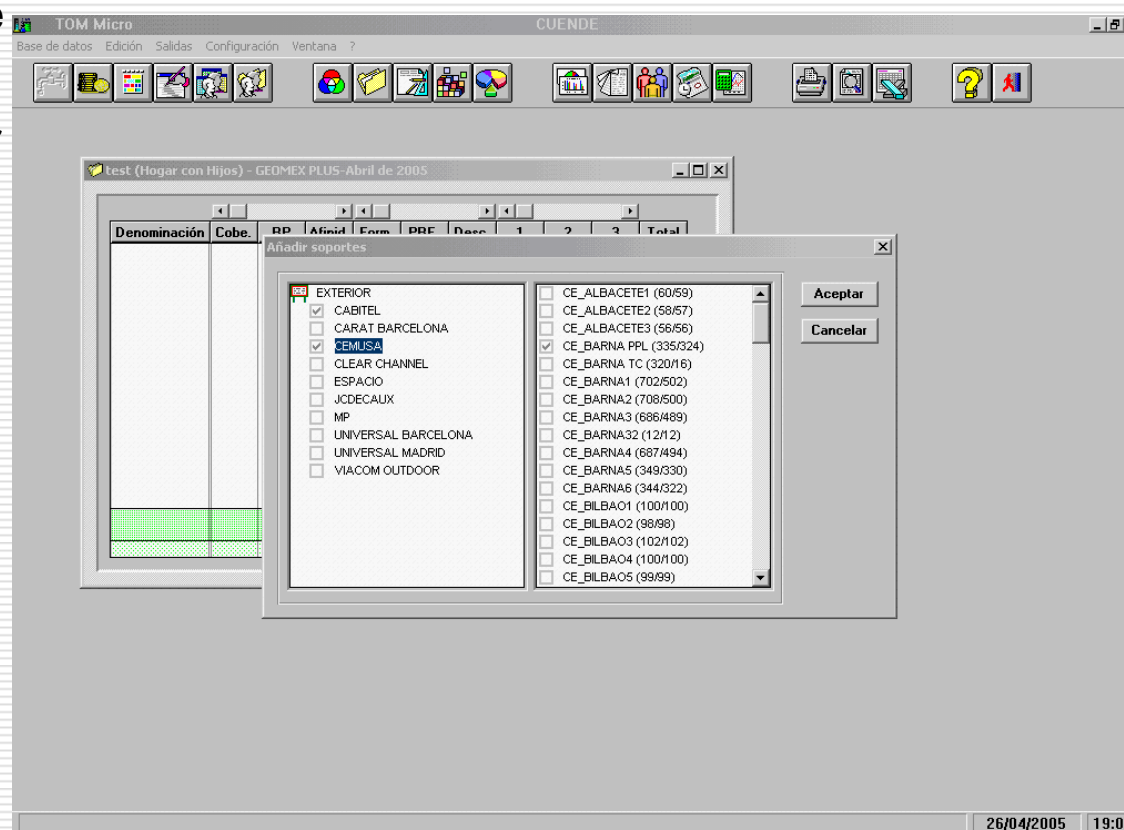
TOM Micro
CUENDE
Base de datos Edición Salidas Configuración Ventana ?

test (Hogar con Hijos) - GEOMEX PLUS-Abril de 2005

| Denominación | Cobe. | RP | Afinid | Form | PRF | Desc | 1 | 2 | 3 | Total |
|---|---|---|---|---|---|---|---|---|---|---|

Añadir soportes

EXTERIOR
CABITEL
CARAT BARCELONA
CEMUSA
CLEAR CHANNEL
ESPACIO
JCDECAUX
MP
UNIVERSAL BARCELONA
UNIVERSAL MADRID
VIACOM OUTDOOR

CE_ALBACETE1 (60/59)
CE_ALBACETE2 (58/57)
CE_ALBACETE3 (56/56)
CE_BARNA PPL (335/324)
CE_BARNA TC (320/16)
CE_BARNA1 (702/502)
CE_BARNA2 (708/500)
CE_BARNA3 (686/489)
CE_BARNA32 (12/12)
CE_BARNA4 (687/494)
CE_BARNA5 (349/330)
CE_BARNA6 (344/322)
CE_BILBAO1 (100/100)
CE_BILBAO2 (98/98)
CE_BILBAO3 (102/102)
CE_BILBAO4 (100/100)
CE_BILBAO5 (99/99)

Aceptar
Cancelar

26/04/2005 19:0